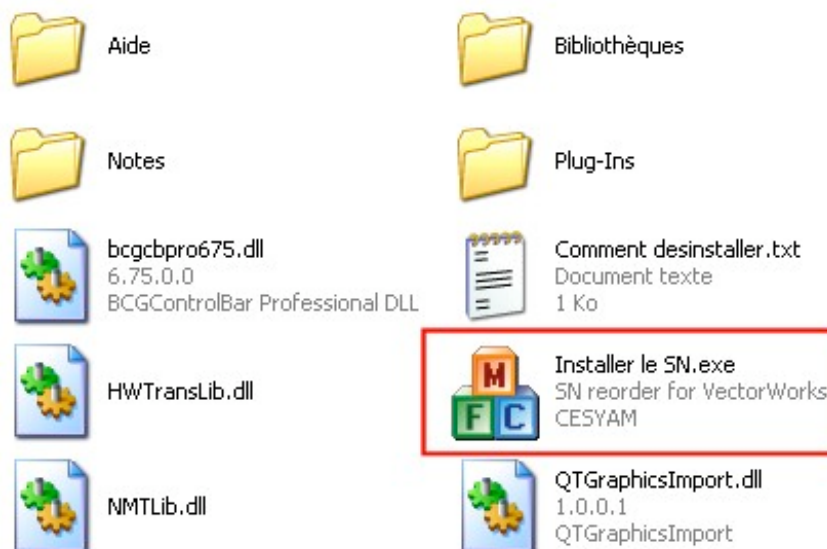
Aide

Bibliothèques

Notes

Plug-Ins

bcgcbpro675.dll
6.75.0.0
BCGControlBar Professional DLL

Comment desinstaller.txt
Document texte
1 Ko

HWTransLib.dll

M
F C

Installer le SN.exe
SN reorder for VectorWorks
CESYAM

NMTLib.dll

QTGraphicsImport.dll
1.0.0.1
QTGraphicsImport